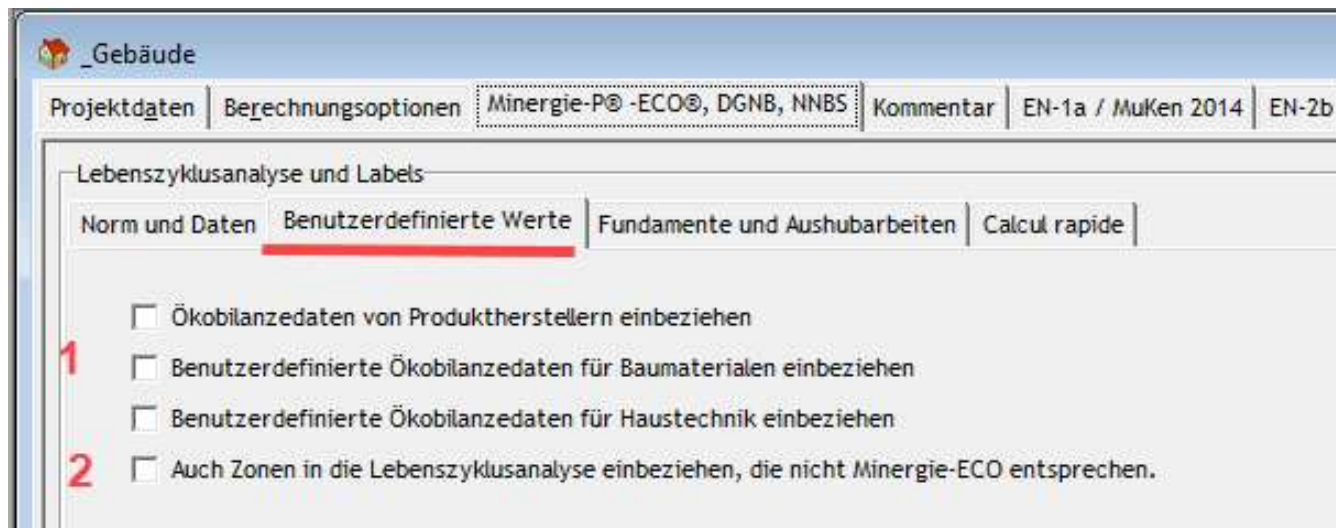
_Gebäude

Projektdaten | Berechnungsoptionen | Minergie-P® -ECO®, DGNB, NNBS | Kommentar | EN-1a / MuKen 2014 | EN-2b

Lebenszyklusanalyse und Labels

Norm und Daten | Benutzerdefinierte Werte | Fundamente und Aushubarbeiten | Calcul rapide

Ökobilanzedaten von Produktherstellern einbeziehen

1

Benutzerdefinierte Ökobilanzedaten für Baumaterialen einbeziehen

Benutzerdefinierte Ökobilanzedaten für Haustechnik einbeziehen

2

Auch Zonen in die Lebenszyklusanalyse einbeziehen, die nicht Minergie-ECO entsprechen.